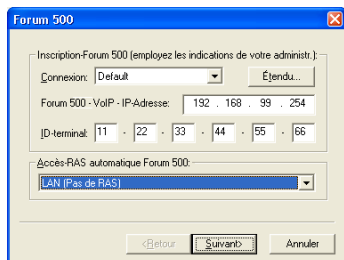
Forum 500

Inscription-Forum 500 (employez les indications de votre administr.):

Connexion: Default

Étendu...

Forum 500 - VoIP - IP-Adresse: 192 . 168 . 99 . 254

ID-terminal: 11 . 22 . 33 . 44 . 55 . 66

Accès-RAS automatique Forum 500:

LAN (Pas de RAS)

<Retour

Suivant>

Annuler